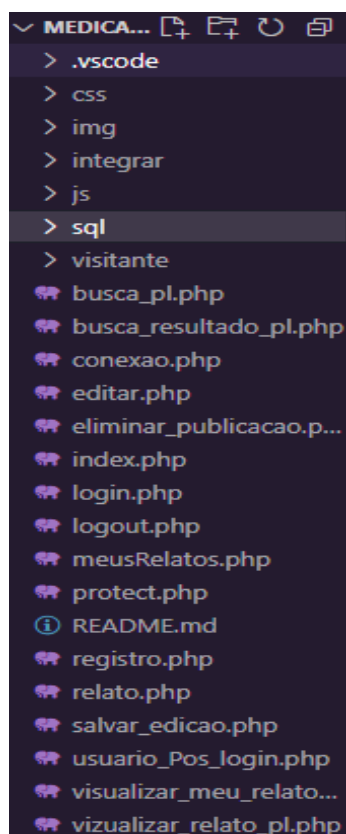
MEDICA...

> .vscode
> css
> img
> integrar
> js
> sql
> visitante
busca_pl.php
busca_resultado_pl.php
conexao.php
editar.php
eliminar_publicacao.p...
index.php
login.php
logout.php
meusRelatos.php
protect.php
README.md
registro.php
relato.php
salvar_edicao.php
usuario_Pos_login.php
visualizar_meu_relato...
vizualizar_relato_pl.php